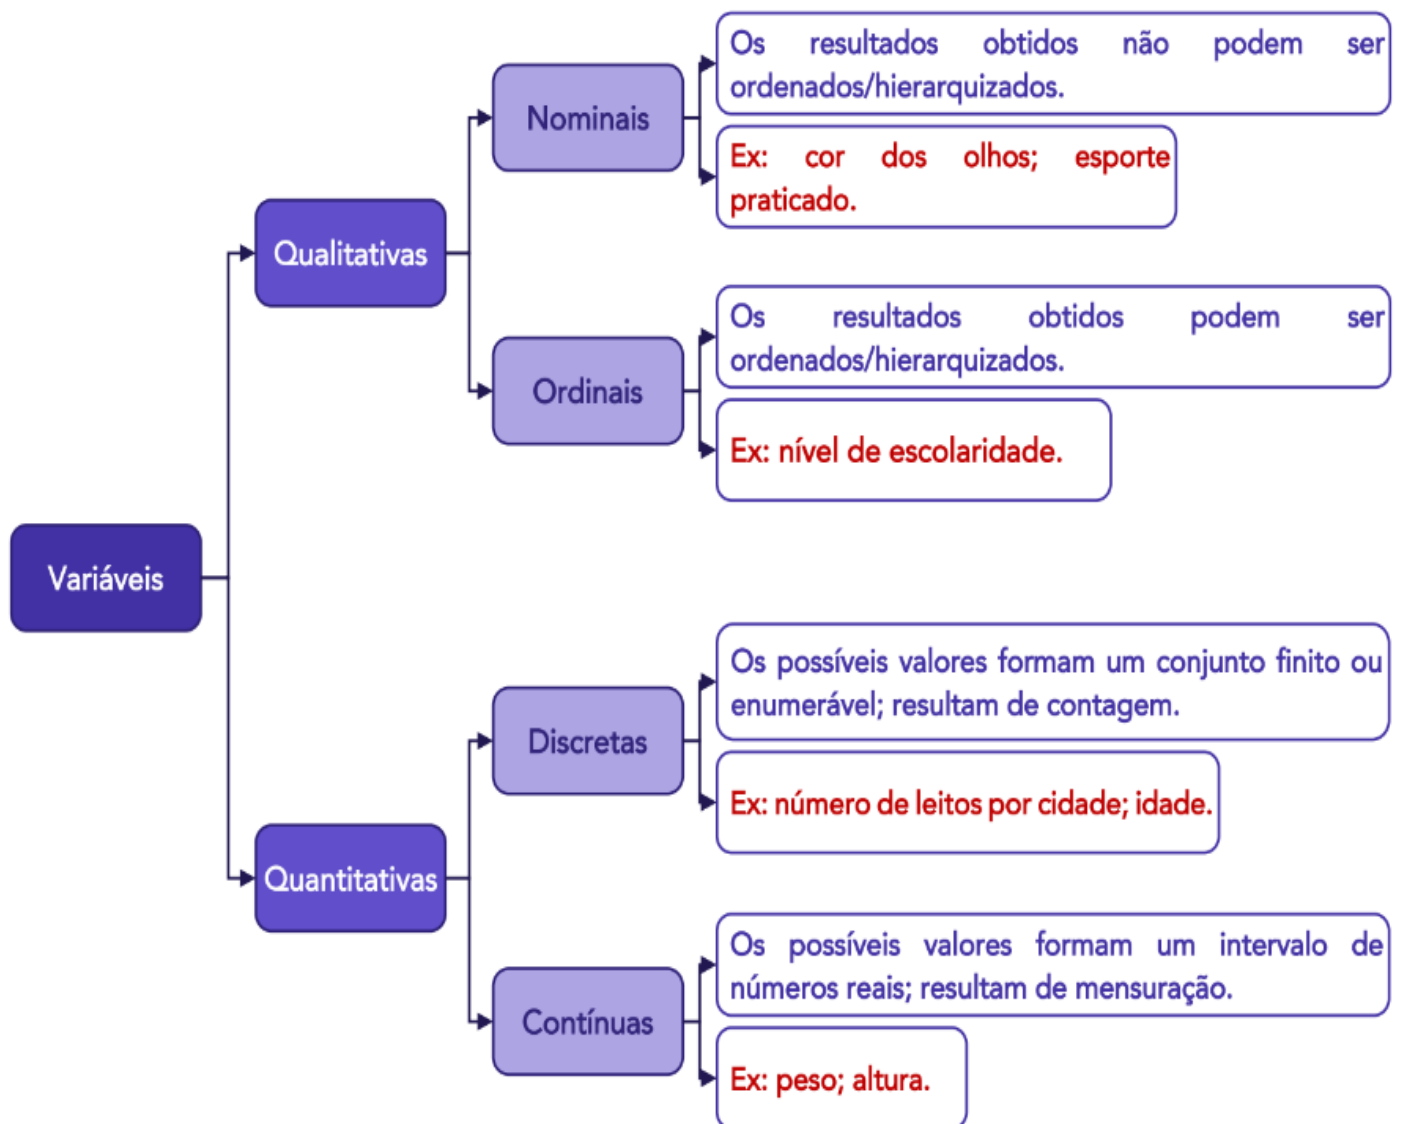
Variáveis

Qualitativas

Nominais

Os resultados obtidos não podem ser ordenados/hierarquizados.

Ex: cor dos olhos; esporte praticado.

Ordinais

Os resultados obtidos podem ser ordenados/hierarquizados.

Ex: nível de escolaridade.

Quantitativas

Discretas

Os possíveis valores formam um conjunto finito ou enumerável; resultam de contagem.

Ex: número de leitos por cidade; idade.

Contínuas

Os possíveis valores formam um intervalo de números reais; resultam de mensuração.

Ex: peso; altura.